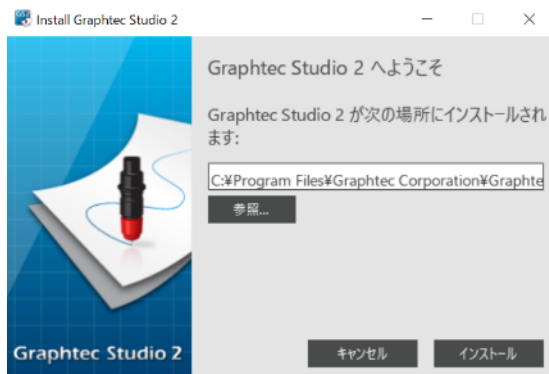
Install Graphtec Studio 2

Graphtec Studio 2 へようこそ

Graphtec Studio 2 が次の場所にインストールされます:

C:¥Program Files¥Graphtec Corporation¥Graphte

参照...

Graphtec Studio 2

キャンセル

インストール